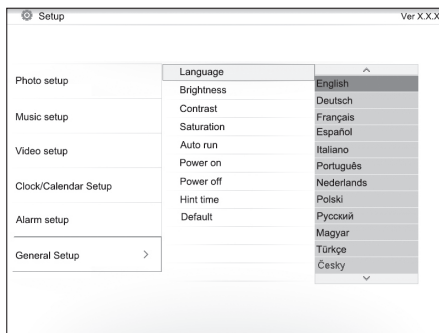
Setup

Ver X.X.X

Photo setup
Music setup
Video setup
Clock/Calendar Setup
Alarm setup
General Setup >

Language
Brightness
Contrast
Saturation
Auto run
Power on
Power off
Hint time
Default

English
Deutsch
Français
Español
Italiano
Português
Nederlands
Polski
Русский
Magyar
Türkçe
Česky